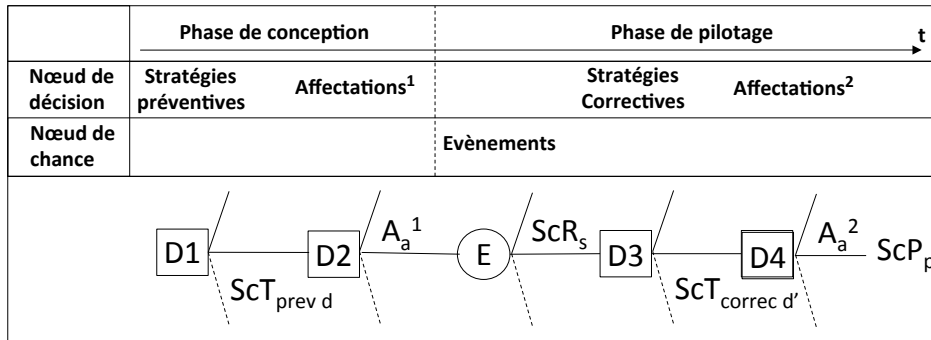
| | Phase de conception | | Phase de pilotage | | t |
|---|---|---|---|---|---|
| Nœud de décision | Stratégies préventives | Affectations$^1$ | Stratégies Correctives | Affectations$^2$ | |
| Nœud de chance | | | Evènements | | |

D1 $ScT_{prev\ d}$ D2 $A_a^{\ 1}$ E $ScR_s$ D3 $ScT_{correc\ d'}$ D4 $A_a^{\ 2}$ $ScP_p$